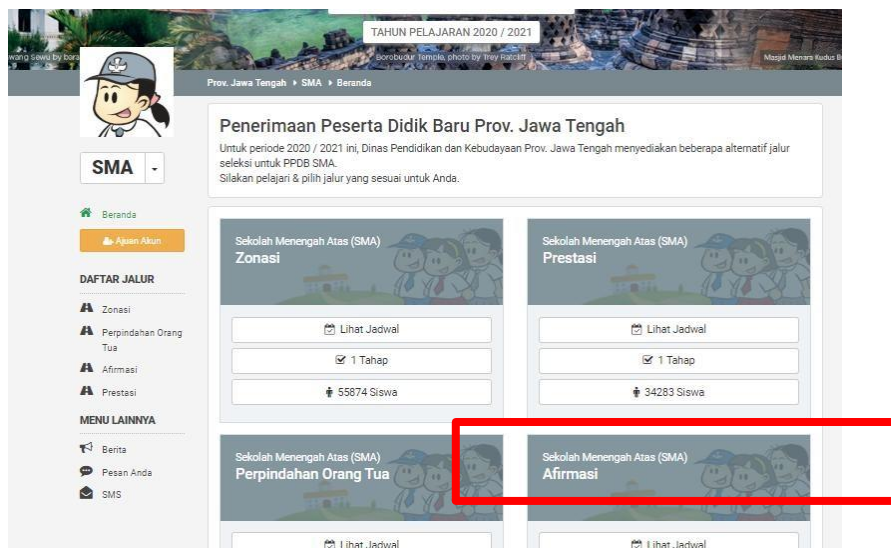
TAHUN PELAJARAN 2020 / 2021

wang Sewu by bora

Borobudur Temple, photo by Trey Ratcliff

Masjid Menara Kudus B

Prov. Jawa Tengah ▸ SMA ▸ Beranda

SMA

Beranda

Ajukan Akun

DAFTAR JALUR

Zonasi

Perpindahan Orang Tua

Afirmasi

Prestasi

MENU LAINNYA

Berita

Pesan Anda

SMS

Penerimaan Peserta Didik Baru Prov. Jawa Tengah

Untuk periode 2020 / 2021 ini, Dinas Pendidikan dan Kebudayaan Prov. Jawa Tengah menyediakan beberapa alternatif jalur seleksi untuk PPDB SMA.
Silakan pelajari & pilih jalur yang sesuai untuk Anda.

Sekolah Menengah Atas (SMA)
Zonasi

Lihat Jadwal

1 Tahap

55874 Siswa

Sekolah Menengah Atas (SMA)
Prestasi

Lihat Jadwal

1 Tahap

34283 Siswa

Sekolah Menengah Atas (SMA)
Perpindahan Orang Tua

Lihat Jadwal

Sekolah Menengah Atas (SMA)
Afirmasi

Lihat Jadwal